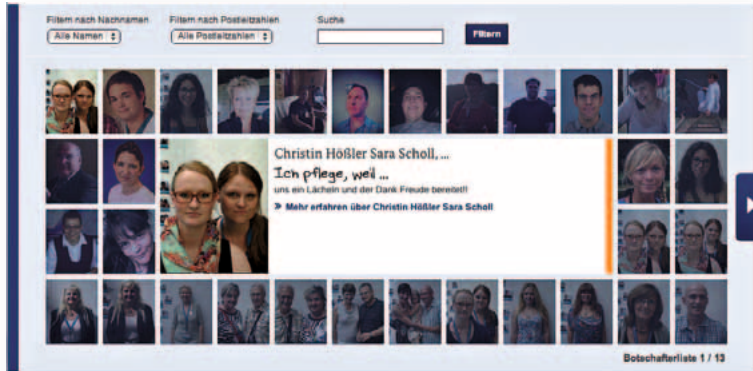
Filtern nach Nachnamen
Alle Namen

Filtern nach Postleitzahlen
Alle Postleitzahlen

Suche

Filtern

Christin Hößler Sara Scholl, ...

Ich pflege, weil ...

uns ein Lächeln und der Dank Freude bereitet!!

» Mehr erfahren über Christin Hößler Sara Scholl

Botschafterliste 1 / 13